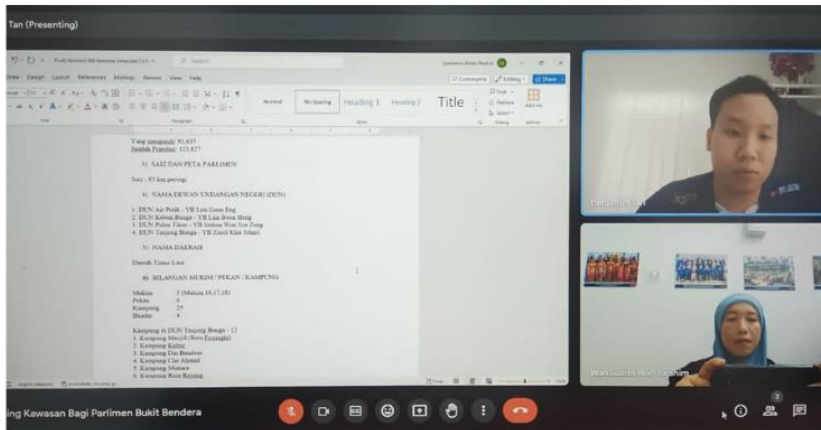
Tan (Presenting)

Draw Design Layout References Mailings Review View Help

Comments Editing Share

Normal No Spacing Heading 1 Heading 2 Title

Find Replace Select

Yang mengundi: 92,837
Jumlah Populasi: 121,827

5) SAIZ DAN PETA PARLIMEN

Saiz - 85 km persegi

6) NAMA DEWAN UNDANGAN NEGERI (DUN)

1. DUN Air Putih - YB Lim Guan Eng
2. DUN Kebun Bunga - YB Lee Boon Heng
3. DUN Pulau Tikus - YB Joshua Woo Sze Zeng
4. DUN Tanjong Bunga - YB Zairil Khir Johari

7) NAMA DAERAH

Daerah Timur Laut

8) BILANGAN MUKIM / PEKAN / KAMPUNG

Mukim - 5 (Mukim 16,17,18)
Pekan - 0
Kampung - 29
Bandar - 4

Kampung di DUN Tanjung Bunga - 12
1. Kampung Masjid (Batu Ferringhi)
2. Kampung Kelisa
3. Kampung Dai Bamboo
4. Kampung Cho Ahmad
5. Kampung Mutiara
6. Kampung Batu Bajang

Wan Salmah Wan Ibrahim

ing Kawasan Bagi Parlimen Bukit Bendera

3